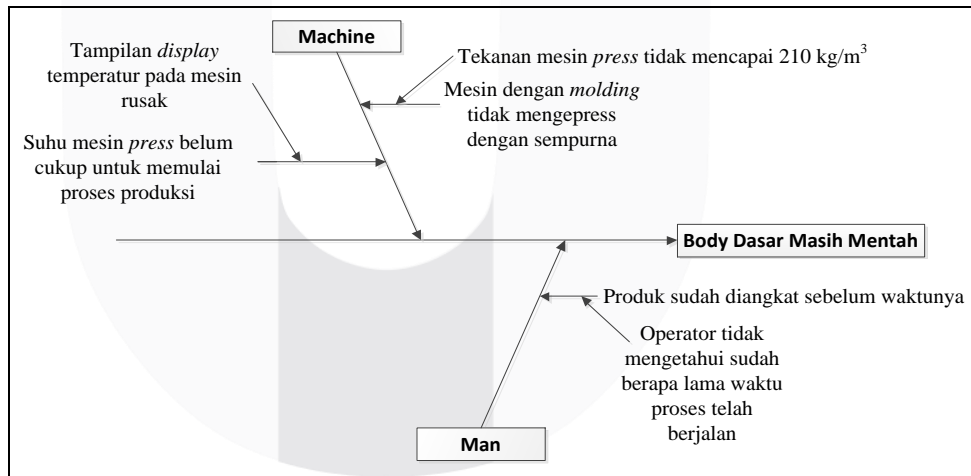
Machine

Tampilan *display* temperatur pada mesin rusak

Tekanan mesin *press* tidak mencapai 210 kg/m$^3$

Mesin dengan *molding* tidak mengepress dengan sempurna

Suhu mesin *press* belum cukup untuk memulai proses produksi

Body Dasar Masih Mentah

Produk sudah diangkat sebelum waktunya

Operator tidak mengetahui sudah berapa lama waktu proses telah berjalan

Man